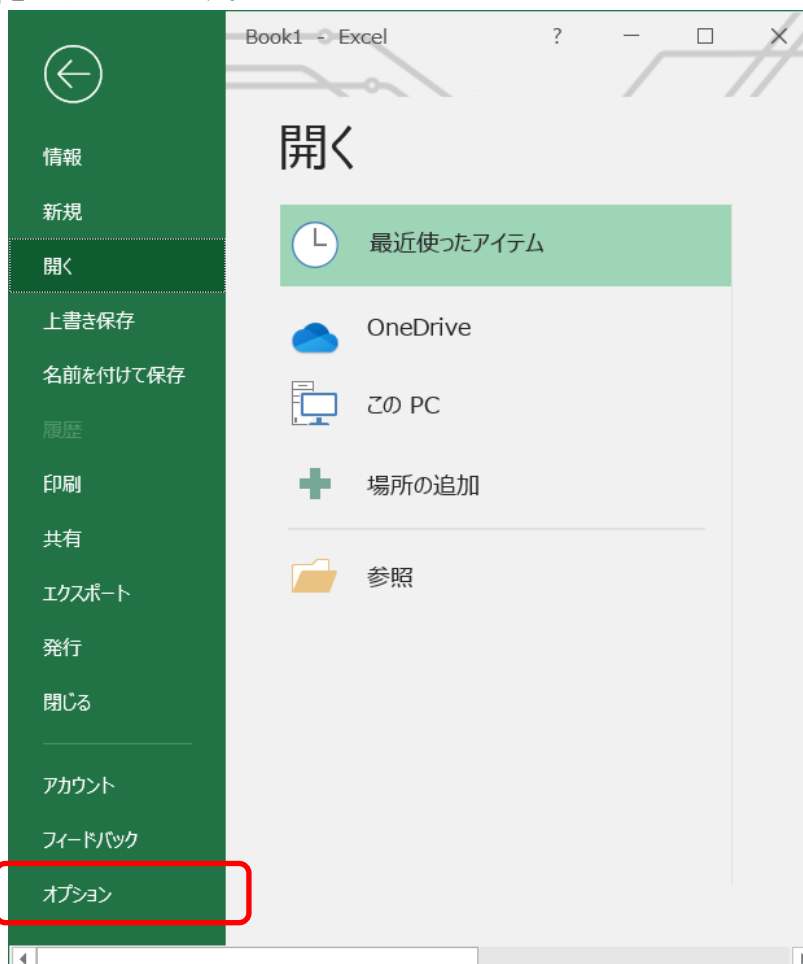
Book1 - Excel

?

情報

新規

開く

上書き保存

名前を付けて保存

履歴

印刷

共有

エクスポート

発行

閉じる

アカウント

フィードバック

オプション

開く

最近使ったアイテム

OneDrive

この PC

場所の追加

参照